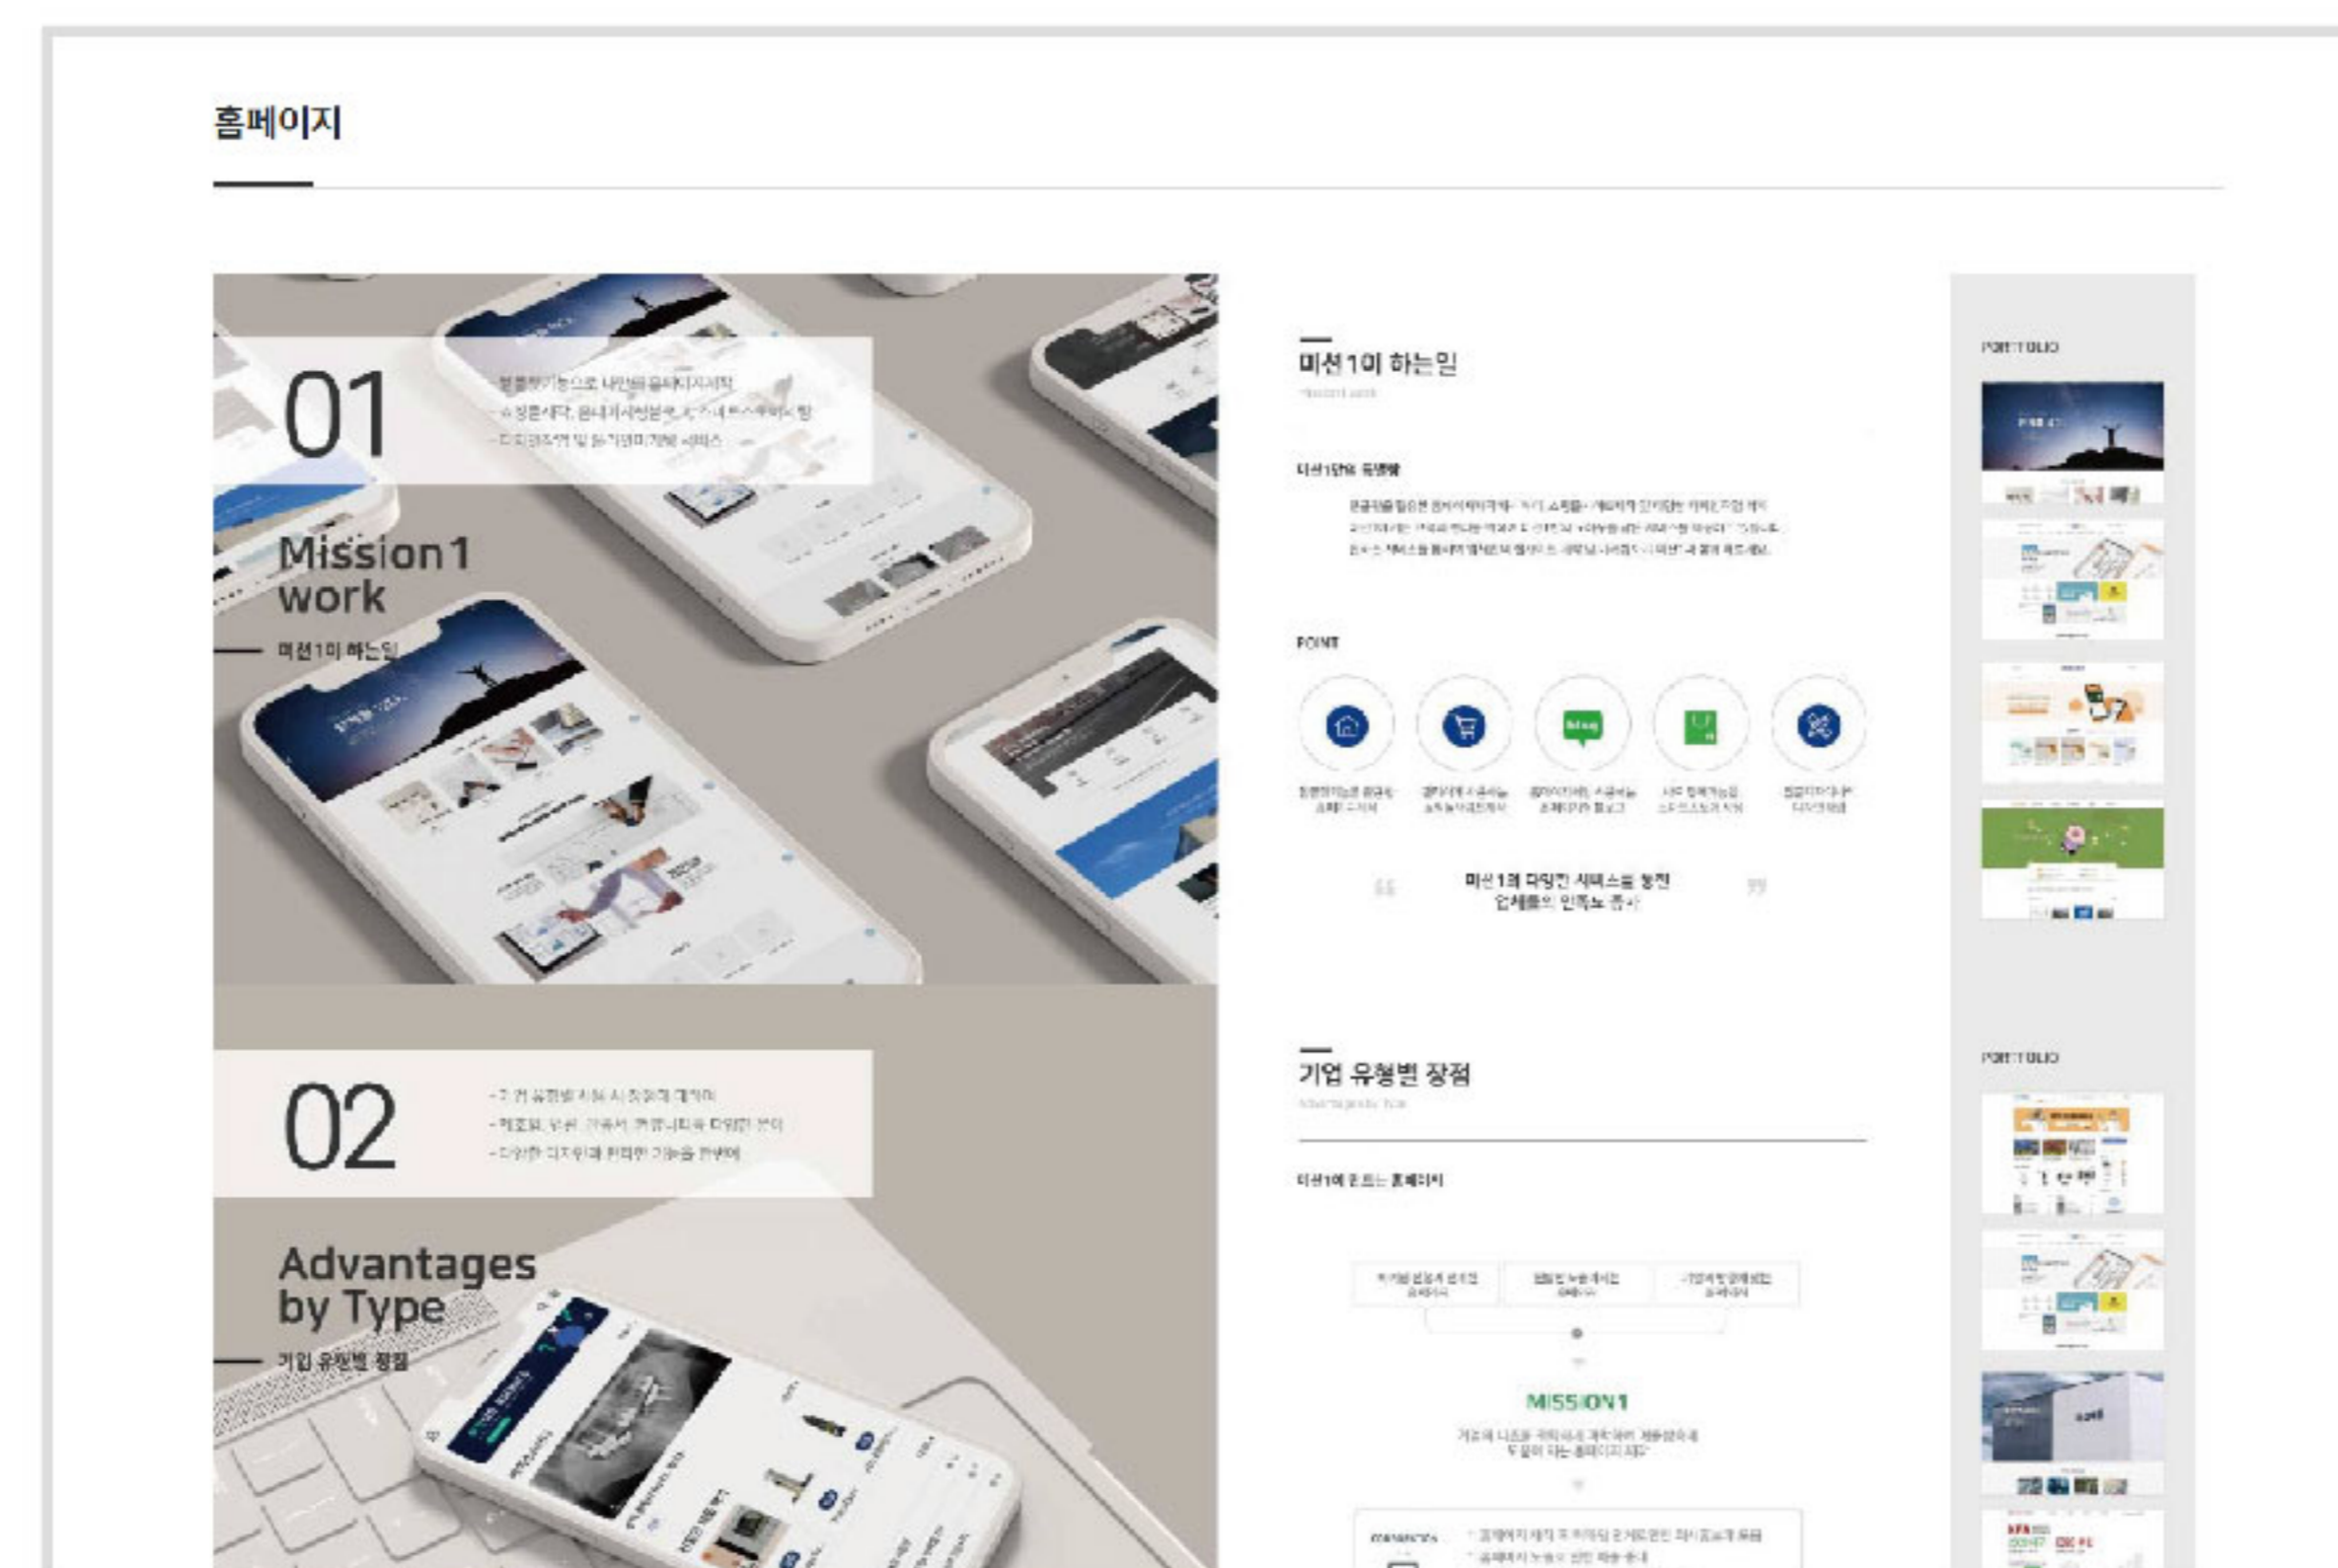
홈페이지

01

Mission1 work

미션1이 하는일

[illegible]

02

Advantages by Type

기업 유형별 장점

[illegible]

미션1이 하는일

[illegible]

POINT

미션1의 다양한 서비스를 통한 업체들의 만족도 증가

기업 유형별 장점

MISSION1

PORTFOLIO

PORTFOLIO